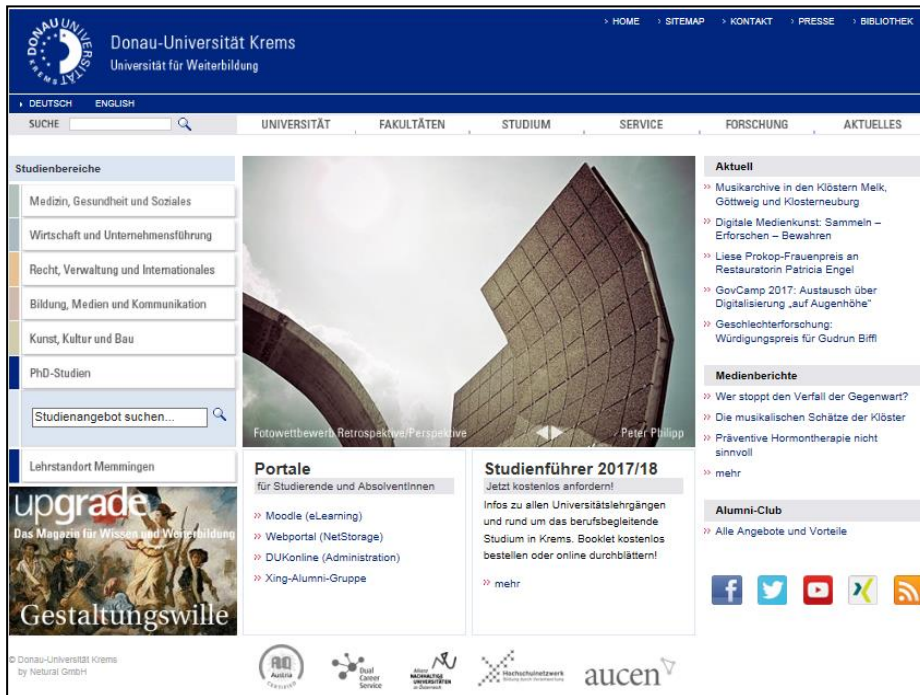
DONAU UNIVERSITÄT KREMS

Donau-Universität Krems
Universität für Weiterbildung

› HOME › SITEMAP › KONTAKT › PRESSE › BIBLIOTHEK

› DEUTSCH ENGLISH

SUCHE

UNIVERSITÄT FAKULTÄTEN STUDIUM SERVICE FORSCHUNG AKTUELLES

Studienbereiche

Medizin, Gesundheit und Soziales

Wirtschaft und Unternehmensführung

Recht, Verwaltung und Internationales

Bildung, Medien und Kommunikation

Kunst, Kultur und Bau

PhD-Studien

Studienangebot suchen...

Lehrstandort Memmingen

upgrade
Das Magazin für Wissen und Weiterbildung
Gestaltungswille

Fotowettbewerb Retrospektive/Perspektive
Peter Philipp

Portale
für Studierende und AbsolventInnen

» Moodle (eLearning)
» Webportal (NetStorage)
» DUKonline (Administration)
» Xing-Alumni-Gruppe

Studienführer 2017/18
Jetzt kostenlos anfordern!

Infos zu allen Universitätslehrgängen und rund um das berufsbegleitende Studium in Krems. Booklet kostenlos bestellen oder online durchblättern!

» mehr

Aktuell

» Musikarchive in den Klöstern Melk, Göttweig und Klosterneuburg
» Digitale Medienkunst: Sammeln – Erforschen – Bewahren
» Liese Prokop-Frauenpreis an Restauratorin Patricia Engel
» GovCamp 2017: Austausch über Digitalisierung „auf Augenhöhe"
» Geschlechterforschung: Würdigungspreis für Gudrun Biffl

Medienberichte

» Wer stoppt den Verfall der Gegenwart?
» Die musikalischen Schätze der Klöster
» Präventive Hormontherapie nicht sinnvoll
» mehr

Alumni-Club

» Alle Angebote und Vorteile

© Donau-Universität Krems
by Netural GmbH

AQ Austria
Dual Career Service
Allianz Nachhaltige Universitäten in Österreich
Hochschulnetzwerk
aucen